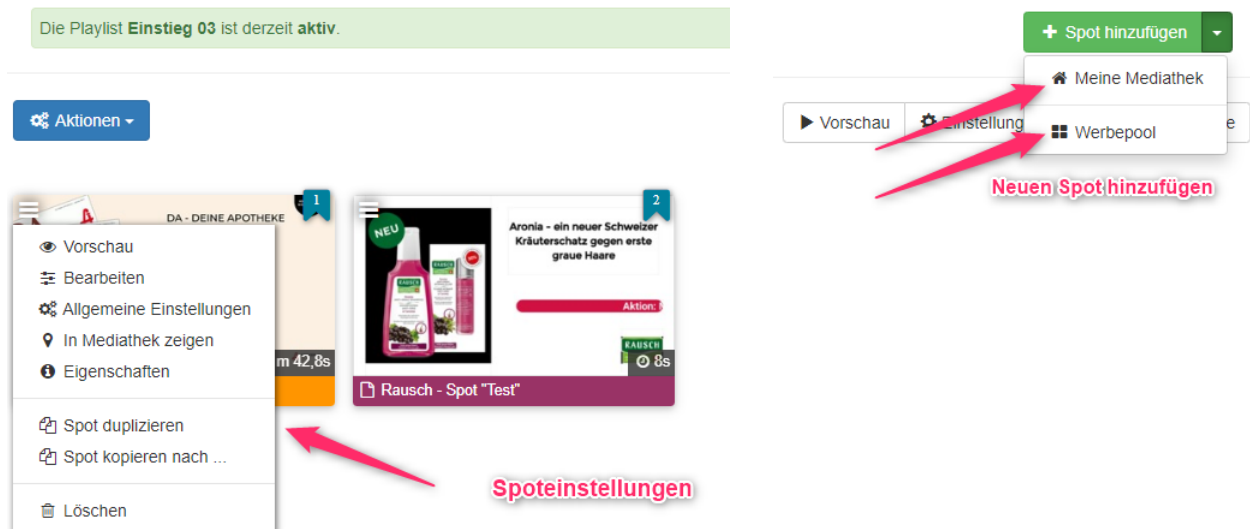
Die Playlist **Einstieg 03** ist derzeit **aktiv**.

Spot hinzufügen

Meine Mediathek

Werbepool

Neuen Spot hinzufügen

Aktionen

Vorschau Einstellung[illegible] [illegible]e

1

DA - DEINE APOTHEKE

Vorschau
Bearbeiten
Allgemeine Einstellungen
In Mediathek zeigen
Eigenschaften

Spot duplizieren
Spot kopieren nach ...

Löschen

m 42,8s

2

NEU

RAUSCH

Aronia - ein neuer Schweizer Kräuterschatz gegen erste graue Haare

Aktion: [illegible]

RAUSCH

8s

Rausch - Spot "Test"

Spoteinstellungen